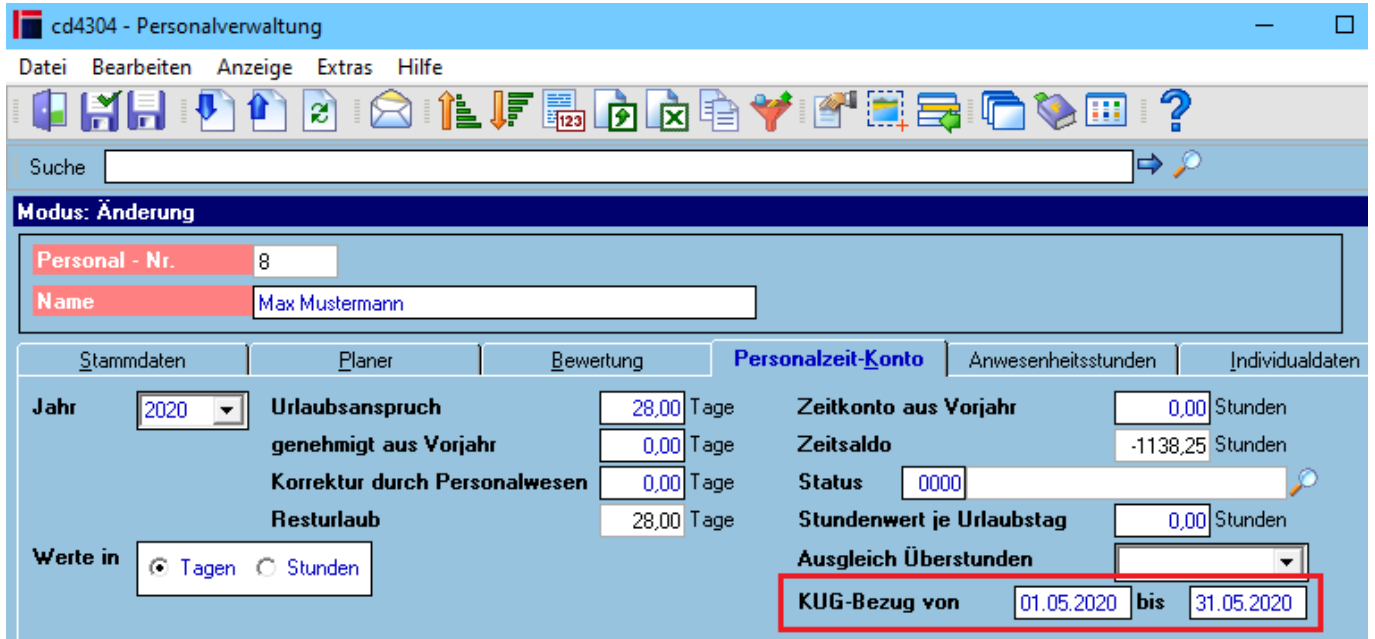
cd4304 - Personalverwaltung

Datei Bearbeiten Anzeige Extras Hilfe

Suche

Modus: Änderung

Personal - Nr. 8
Name Max Mustermann

Stammdaten | Planer | Bewertung | Personalzeit-Konto | Anwesenheitsstunden | Individualdaten

Jahr 2020
Urlaubsanspruch 28,00 Tage
genehmigt aus Vorjahr 0,00 Tage
Korrektur durch Personalwesen 0,00 Tage
Resturlaub 28,00 Tage

Werte in
Tagen Stunden

Zeitkonto aus Vorjahr 0,00 Stunden
Zeitsaldo -1138,25 Stunden
Status 0000
Stundenwert je Urlaubstag 0,00 Stunden
Ausgleich Überstunden
KUG-Bezug von 01.05.2020 bis 31.05.2020